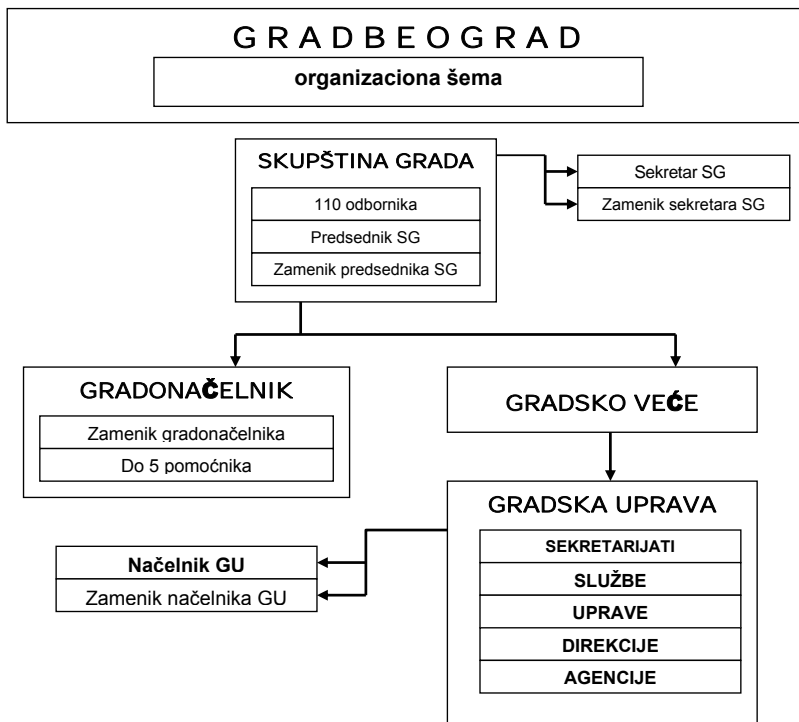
GRADBEOGRAD

organizaciona šema

SKUPŠTINA GRADA

110 odbornika

Predsednik SG

Zamenik predsednika SG

Sekretar SG

Zamenik sekretara SG

GRADONAČELNIK

Zamenik gradonačelnika

Do 5 pomoćnika

GRADSKO VEĆE

GRADSKA UPRAVA

SEKRETARIJATI

SLUŽBE

UPRAVE

DIREKCIJE

AGENCIJE

Načelnik GU

Zamenik načelnika GU